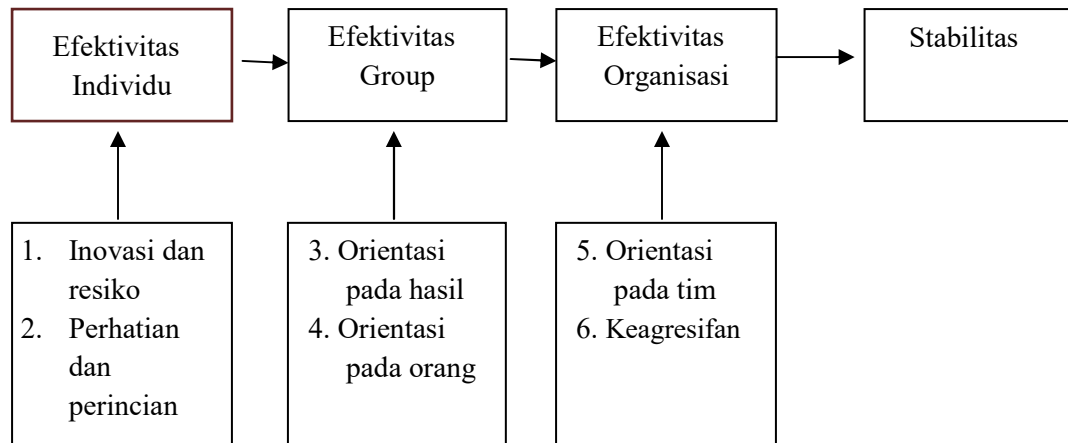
Efektivitas Individu

Efektivitas Group

Efektivitas Organisasi

Stabilitas

1. Inovasi dan resiko
2. Perhatian dan perincian

3. Orientasi pada hasil
4. Orientasi pada orang

5. Orientasi pada tim
6. Keagresifan